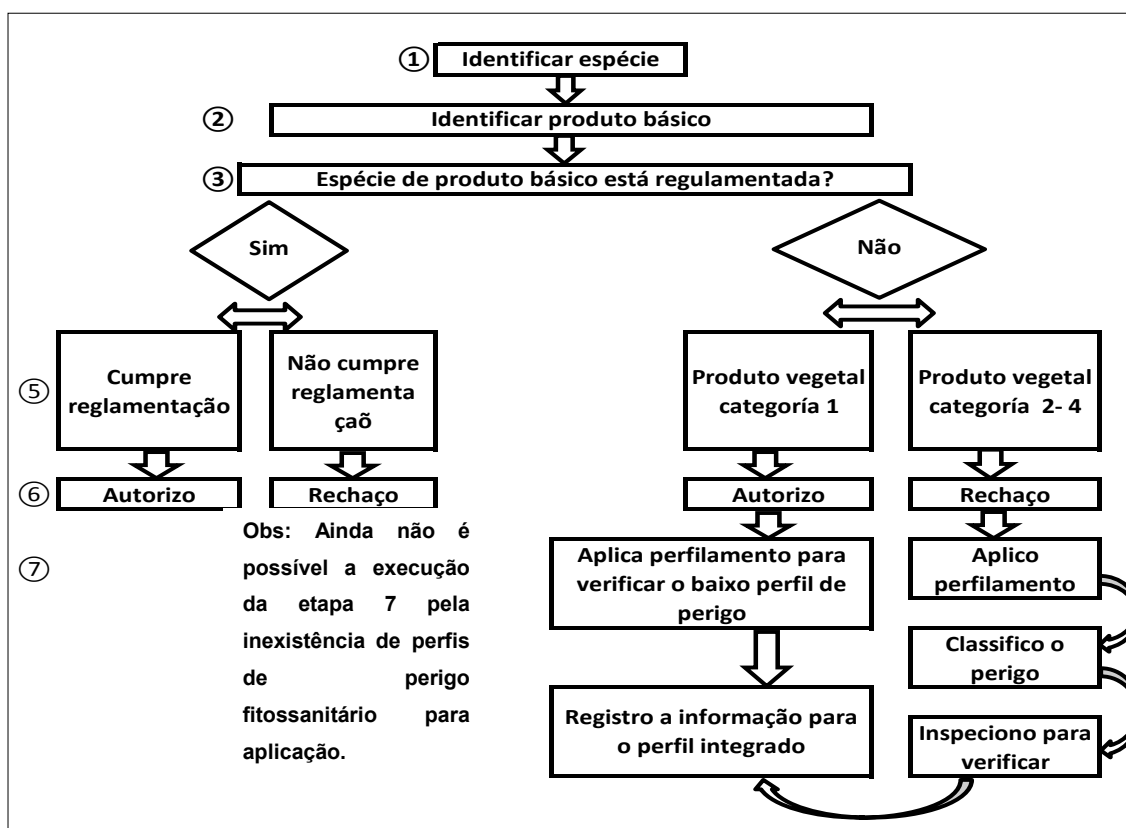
① Identificar espécie

② Identificar produto básico

③ Espécie de produto básico está regulamentada?

Sim

Não

⑤ Cumpre reglamentação

Não cumpre reglamenta çaõ

Produto vegetal categoría 1

Produto vegetal categoría 2- 4

⑥ Autorizo

Rechaço

Autorizo

Rechaço

⑦

Obs: Ainda não é possível a execução da etapa 7 pela inexistência de perfis de perigo fitossanitário para aplicação.

Aplica perfilamento para verificar o baixo perfil de perigo

Aplico perfilamento

Classifico o perigo

Registro a informação para o perfil integrado

Inspeciono para verificar